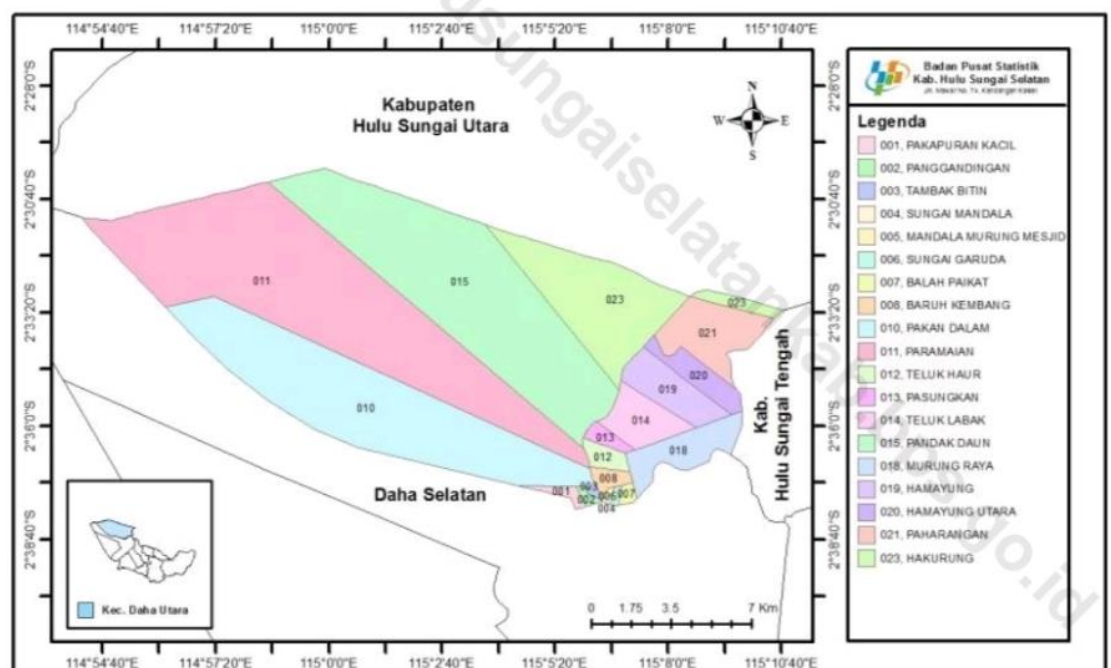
114°54'40"E 114°57'20"E 115°0'0"E 115°2'40"E 115°5'20"E 115°8'0"E 115°10'40"E

2°28'0"S
2°30'40"S
2°33'20"S
2°36'0"S
2°38'40"S

2°28'0"S
2°30'40"S
2°33'20"S
2°36'0"S
2°38'40"S

Kabupaten
Hulu Sungai Utara

N
W E
S

011
015
023
023
021
020
019
014
013
012
018
010
008
003
001
002
006
007
004

Daha Selatan

Kab.
Hulu Sungai Tengah

Kec. Daha Utara

0 1.75 3.5 7 Km

114°54'40"E 114°57'20"E 115°0'0"E 115°2'40"E 115°5'20"E 115°8'0"E 115°10'40"E

Badan Pusat Statistik
Kab. Hulu Sungai Selatan
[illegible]

Legenda
001, PAKAPURAN KACIL
002, PANGGANDINGAN
003, TAMBAK BITIN
004, SUNGAI MANDALA
005, MANDALA MURUNG MESJID
006, SUNGAI GARUDA
007, BALAH PAIKAT
008, BARUH KEMBANG
010, PAKAN DALAM
011, PARAMAIAN
012, TELUK HAUR
013, PASUNGKAN
014, TELUK LABAK
015, PANDAK DAUN
018, MURUNG RAYA
019, HAMAYUNG
020, HAMAYUNG UTARA
021, PAHARANGAN
023, HAKURUNG

hulusungaiselatankab.bps.go.id